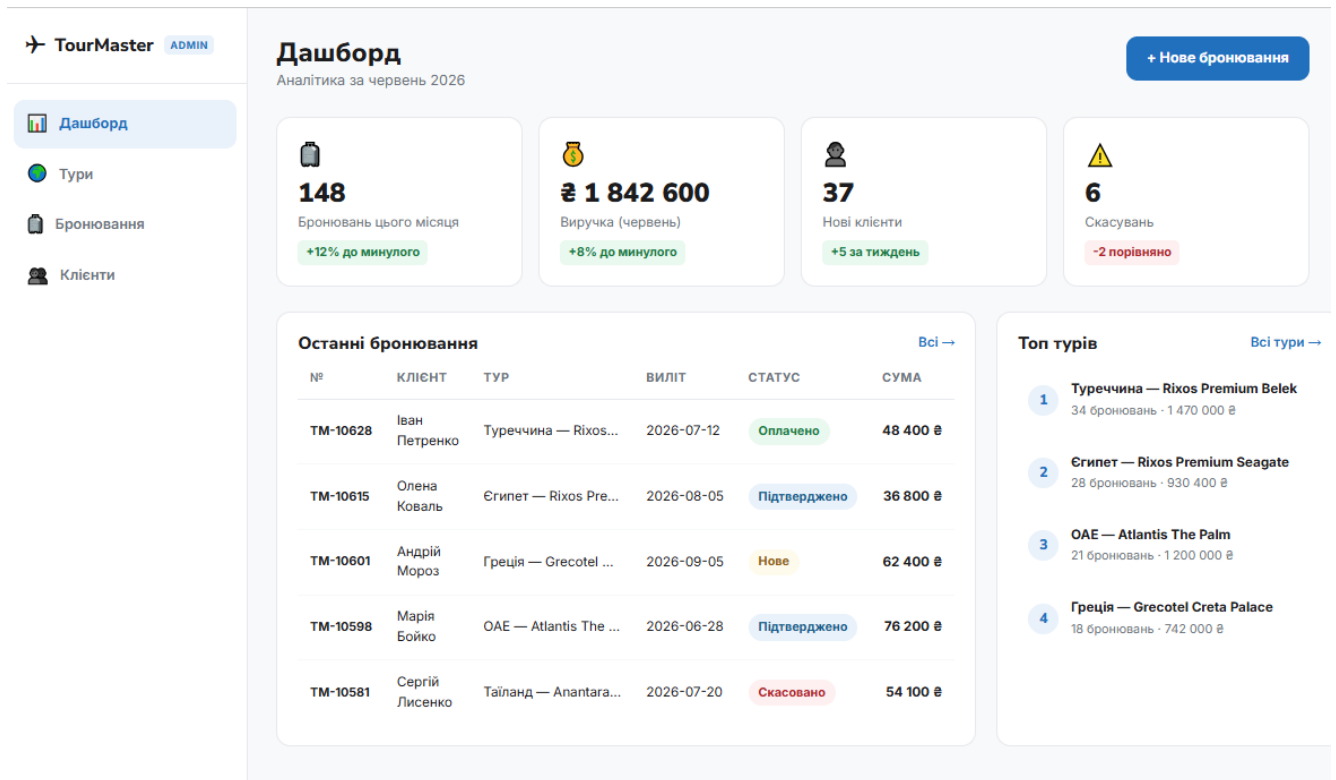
TourMaster ADMIN

Дашборд
Тури
Бронювання
Клієнти

Дашборд
Аналітика за червень 2026

+ Нове бронювання

148
Бронювань цього місяця
+12% до минулого

₴ 1 842 600
Виручка (червень)
+8% до минулого

37
Нові клієнти
+5 за тиждень

6
Скасувань
-2 порівняно

Останні бронювання
Всі →

| № | КЛІЄНТ | ТУР | ВИЛІТ | СТАТУС | СУМА |
|---|---|---|---|---|---|
| TM-10628 | Іван Петренко | Туреччина — Rixos... | 2026-07-12 | Оплачено | 48 400 ₴ |
| TM-10615 | Олена Коваль | Єгипет — Rixos Pre... | 2026-08-05 | Підтверджено | 36 800 ₴ |
| TM-10601 | Андрій Мороз | Греція — Grecotel ... | 2026-09-05 | Нове | 62 400 ₴ |
| TM-10598 | Марія Бойко | ОАЕ — Atlantis The ... | 2026-06-28 | Підтверджено | 76 200 ₴ |
| TM-10581 | Сергій Лисенко | Таїланд — Anantara... | 2026-07-20 | Скасовано | 54 100 ₴ |

Топ турів
Всі тури →

1 Туреччина — Rixos Premium Belek
34 бронювань · 1 470 000 ₴

2 Єгипет — Rixos Premium Seagate
28 бронювань · 930 400 ₴

3 ОАЕ — Atlantis The Palm
21 бронювань · 1 200 000 ₴

4 Греція — Grecotel Creta Palace
18 бронювань · 742 000 ₴